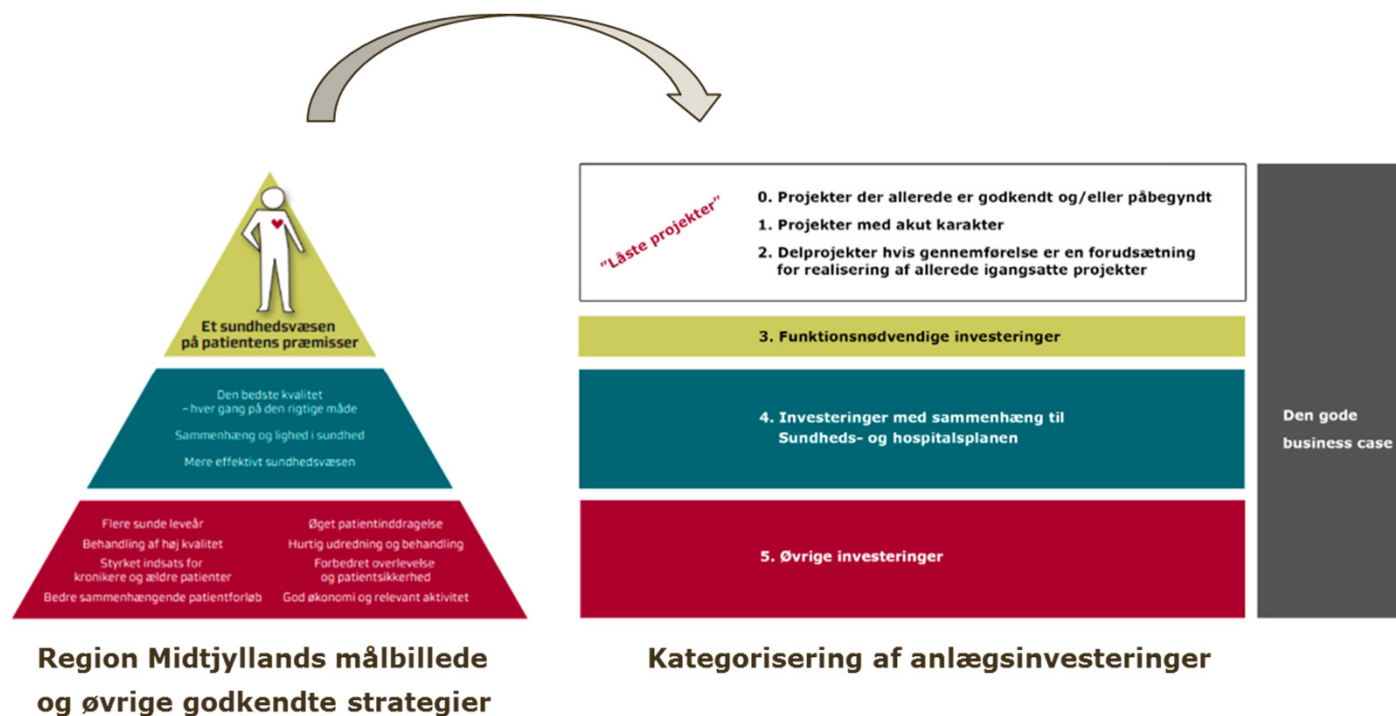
Et sundhedsvæsen på patientens præmisser

Den bedste kvalitet – hver gang på den rigtige måde

Sammenhæng og lighed i sundhed

Mere effektivt sundhedsvæsen

Flere sunde leveår

Behandling af høj kvalitet

Styrket indsats for kronikere og ældre patienter

Bedre sammenhængende patientforløb

Øget patientinddragelse

Hurtig udredning og behandling

Forbedret overlevelse og patientsikkerhed

God økonomi og relevant aktivitet

Region Midtjyllands målbillede og øvrige godkendte strategier

"Låste projekter"

0. Projekter der allerede er godkendt og/eller påbegyndt

1. Projekter med akut karakter

2. Delprojekter hvis gennemførelse er en forudsætning for realisering af allerede igangsatte projekter

3. Funktionsnødvendige investeringer

4. Investeringer med sammenhæng til Sundheds- og hospitalsplanen

5. Øvrige investeringer

Den gode business case

Kategorisering af anlægsinvesteringer